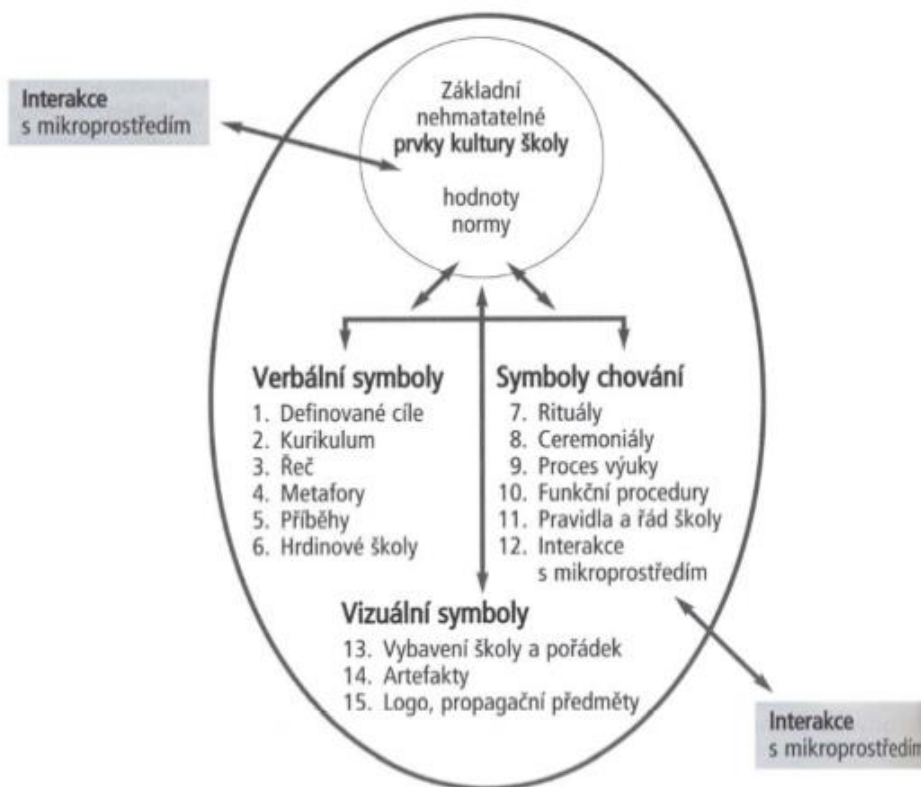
Interakce
s mikroprostředím

Základní
nehmatatelné
prvky kultury školy

hodnoty
normy

Verbální symboly
1. Definované cíle
2. Kurikulum
3. Řeč
4. Metafory
5. Příběhy
6. Hrdinové školy

Symboly chování
7. Rituály
8. Ceremoniály
9. Proces výuky
10. Funkční procedury
11. Pravidla a řád školy
12. Interakce s mikroprostředím

Vizuální symboly
13. Vybavení školy a pořádek
14. Artefakty
15. Logo, propagační předměty

Interakce
s mikroprostředím